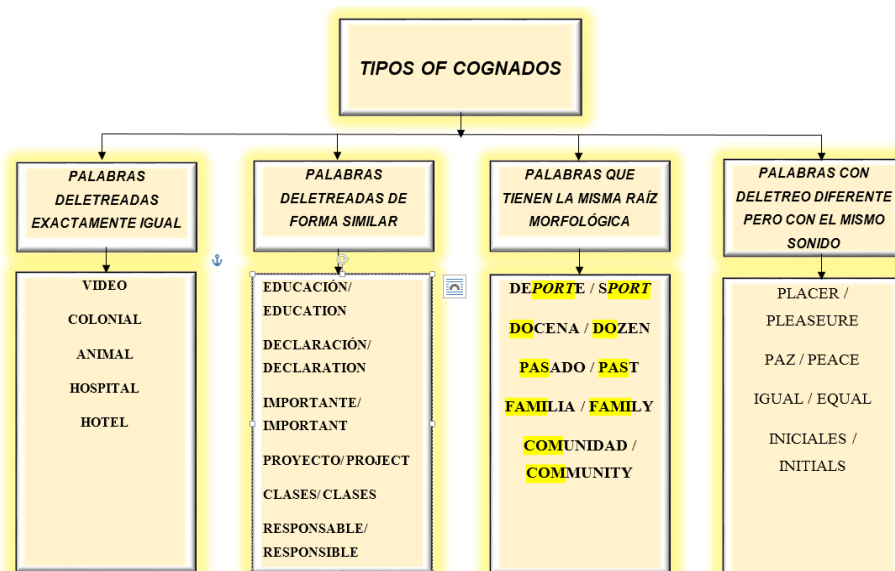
TIPOS OF COGNADOS

PALABRAS DELETREADAS EXACTAMENTE IGUAL

VIDEO
COLONIAL
ANIMAL
HOSPITAL
HOTEL

PALABRAS DELETREADAS DE FORMA SIMILAR

EDUCACIÓN/ EDUCATION
DECLARACIÓN/ DECLARATION
IMPORTANTE/ IMPORTANT
PROYECTO/ PROJECT
CLASES/ CLASES
RESPONSABLE/ RESPONSIBLE

PALABRAS QUE TIENEN LA MISMA RAÍZ MORFOLÓGICA

DEPORTE / SPORT
DOCENA / DOZEN
PASADO / PAST
FAMILIA / FAMILY
COMUNIDAD / COMMUNITY

PALABRAS CON DELETREO DIFERENTE PERO CON EL MISMO SONIDO

PLACER / PLEASEURE
PAZ / PEACE
IGUAL / EQUAL
INICIALES / INITIALS